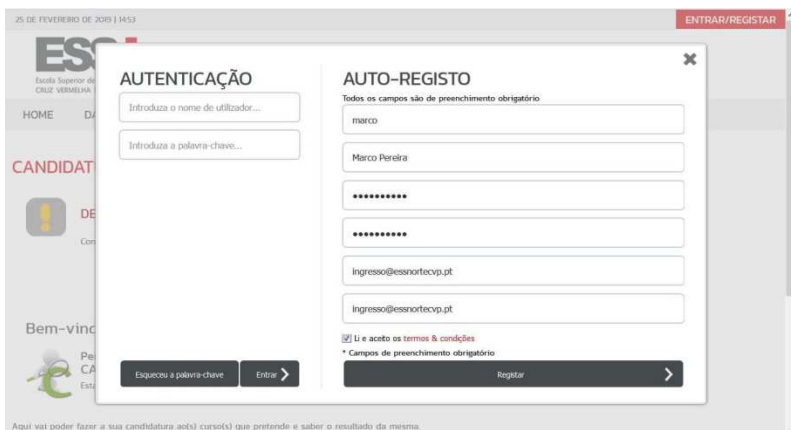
25 DE FEVEREIRO DE 2019 | 14:53

ENTRAR/REGISTAR

ESS

Escola Superior de
CRUZ VERMELHA

HOME DA

CANDIDAT

DE
Con

Bem-vind

Pe
CA
Est

AUTENTICAÇÃO

Introduza o nome de utilizador...

Introduza a palavra-chave...

Esqueceu a palavra-chave

Entrar

AUTO-REGISTO

Todos os campos são de preenchimento obrigatório

marco

Marco Pereira

••••••••••

••••••••••

ingresso@essnortecvp.pt

ingresso@essnortecvp.pt

Li e aceito os termos & condições

* Campos de preenchimento obrigatório

Registar

Aqui vai poder fazer a sua candidatura ao(s) curso(s) que pretende e saber o resultado da mesma